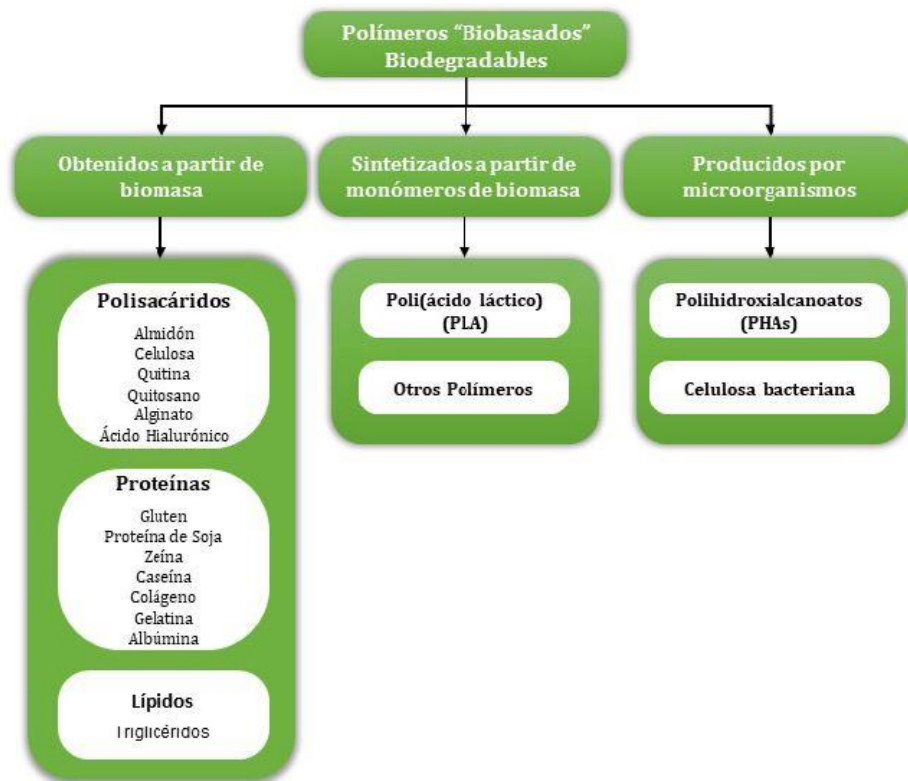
Polímeros "Biobasados" Biodegradables

Obtenidos a partir de biomasa

Sintetizados a partir de monómeros de biomasa

Producidos por microorganismos

Polisacáridos

Almidón
Celulosa
Quitina
Quitosano
Alginato
Ácido Hialurónico

Proteínas

Gluten
Proteína de Soja
Zeína
Caseína
Colágeno
Gelatina
Albúmina

Lípidos

Triglicéridos

Poli(ácido láctico) (PLA)

Otros Polímeros

Polihidroxialcanoatos (PHAs)

Celulosa bacteriana